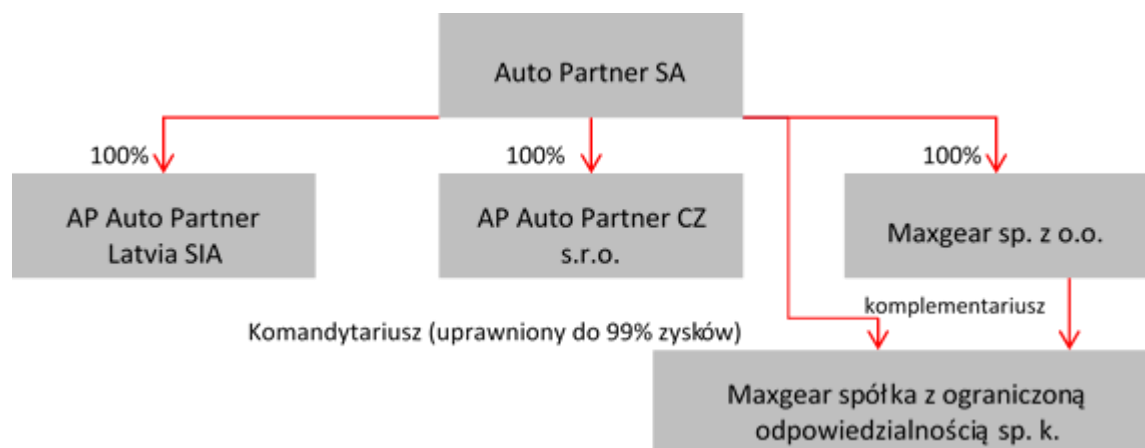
Auto Partner SA

100%

AP Auto Partner Latvia SIA

100%

AP Auto Partner CZ s.r.o.

100%

Maxgear sp. z o.o.

komplementariusz

Komandytariusz (uprawniony do 99% zysków)

Maxgear spółka z ograniczoną odpowiedzialnością sp. k.